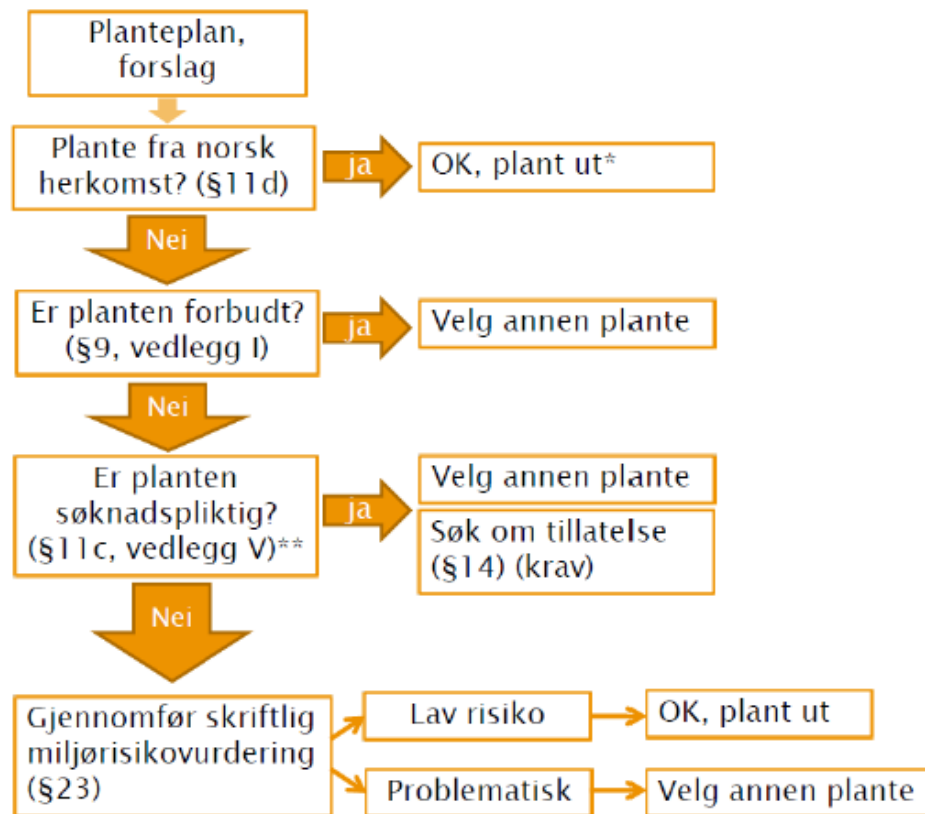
Planteplan, forslag

Plante fra norsk herkomst? (§11d)

ja

OK, plant ut*

Nei

Er planten forbudt? (§9, vedlegg I)

ja

Velg annen plante

Nei

Er planten søknadspliktig? (§11c, vedlegg V)**

ja

Velg annen plante

Søk om tillatelse (§14) (krav)

Nei

Gjennomfør skriftlig miljørisikovurdering (§23)

Lav risiko

OK, plant ut

Problematisk

Velg annen plante